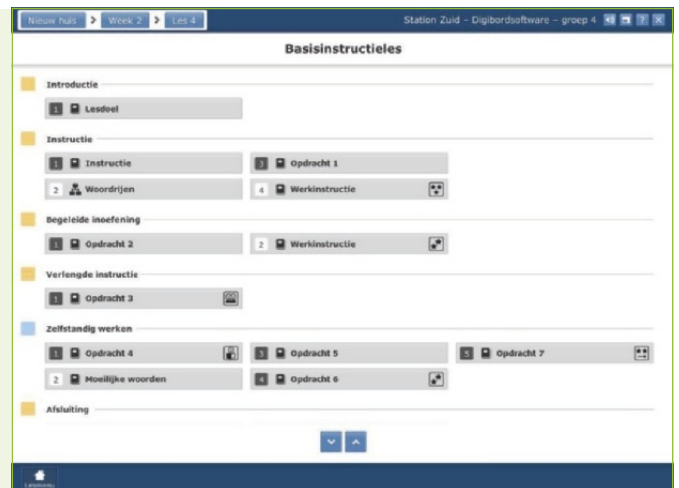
Nieuw huis > Week 2 > Les 4

Station Zuid – Digibordsoftware – groep 4

Basisinstructieles

Introductie

1 Lesdoel

Instructie

1 Instructie

3 Opdracht 1

2 Woordrijen

4 Werkinstructie

Begeleide inoefening

1 Opdracht 2

2 Werkinstructie

Verlengde instructie

1 Opdracht 3

Zelfstandig werken

1 Opdracht 4

3 Opdracht 5

5 Opdracht 7

2 Moeilijke woorden

4 Opdracht 6

Afsluiting

Lesmenu